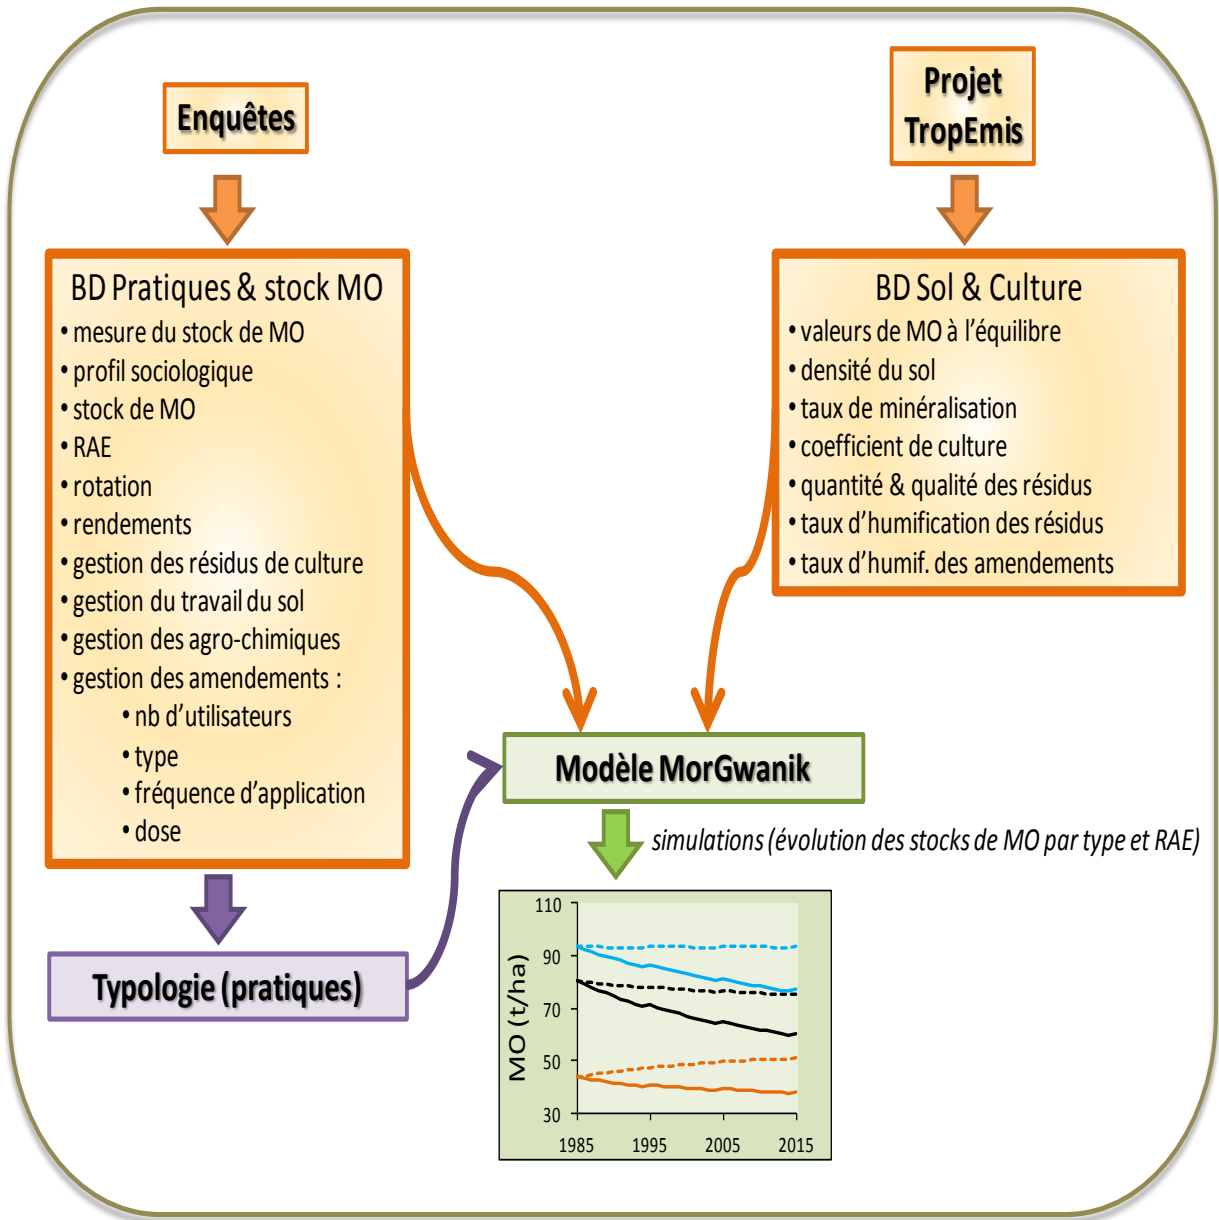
Enquêtes

Projet TropEmis

BD Pratiques & stock MO
• mesure du stock de MO
• profil sociologique
• stock de MO
• RAE
• rotation
• rendements
• gestion des résidus de culture
• gestion du travail du sol
• gestion des agro-chimiques
• gestion des amendements :
• nb d'utilisateurs
• type
• fréquence d'application
• dose

BD Sol & Culture
• valeurs de MO à l'équilibre
• densité du sol
• taux de minéralisation
• coefficient de culture
• quantité & qualité des résidus
• taux d'humification des résidus
• taux d'humif. des amendements

Modèle MorGwanik

simulations (évolution des stocks de MO par type et RAE)

Typologie (pratiques)

110
90
70
50
30
MO (t/ha)
1985
1995
2005
2015